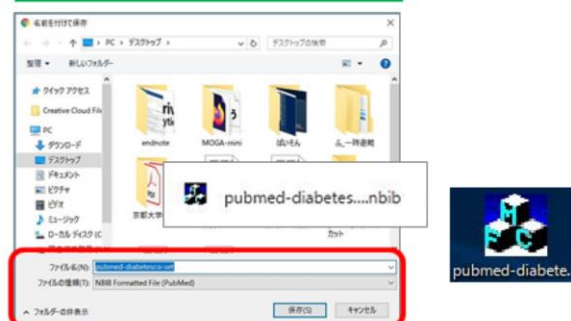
名前を付けて保存
← → ↑ PC > デスクトップ >
デスクトップの検索
整理 ▾ 新しいフォルダー
★ クイック アクセス
Creative Cloud Fil
PC
ダウンロード
デスクトップ
ドキュメント
ピクチャ
ビデオ
ミュージック
ローカル ディスク (C
endnote
MOGA-mini
ほいそん
ふ_一時退避
京都大学
カット
pubmed-diabetes....nbib
ファイル名(N): pubmed-diabetesco-set
ファイルの種類(T): NBIB Formatted File (PubMed)
フォルダーの非表示
保存(S)
キャンセル
pubmed-diabete